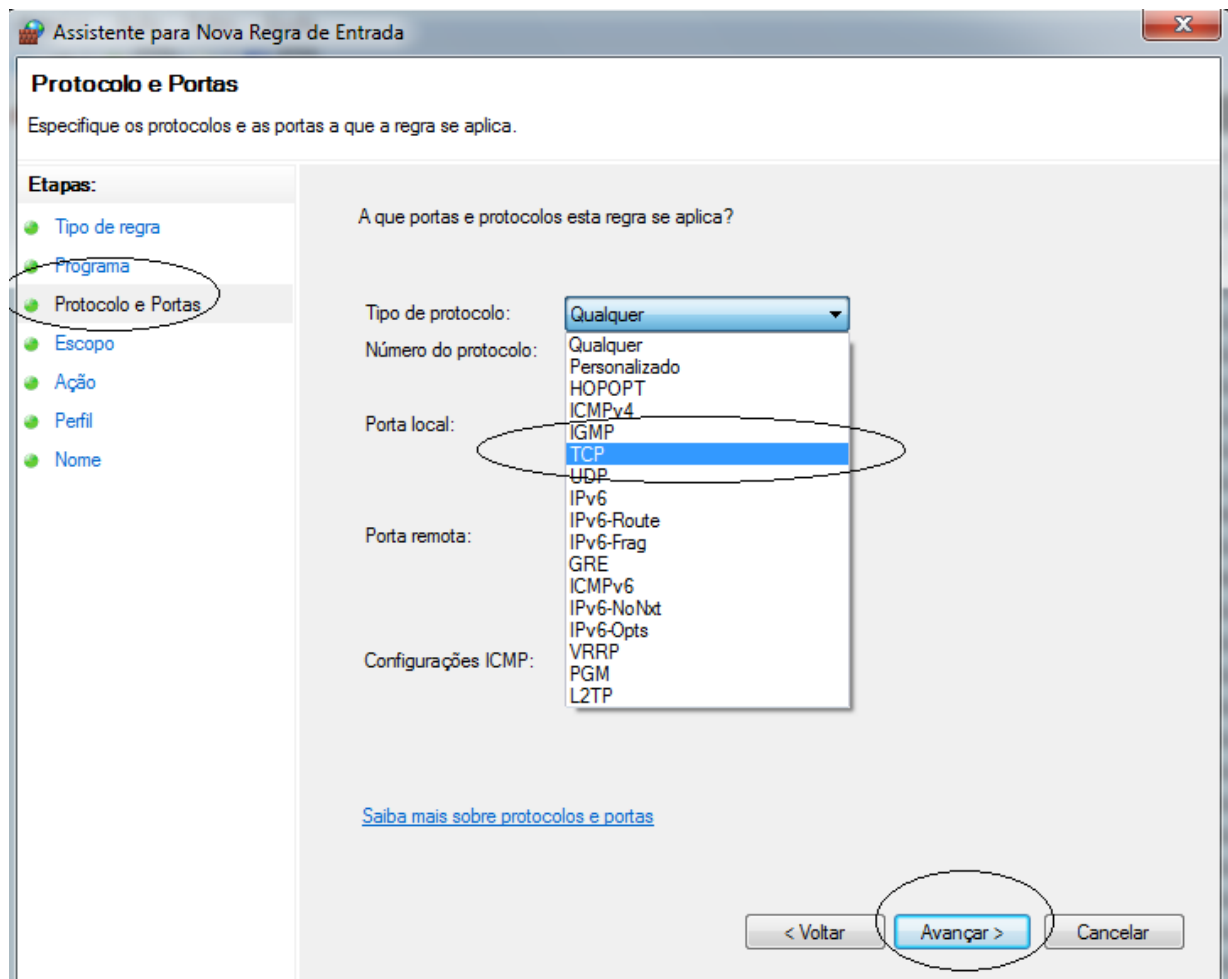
Assistente para Nova Regra de Entrada

Protocolo e Portas

Especifique os protocolos e as portas a que a regra se aplica.

Etapas:

Tipo de regra
Programa
Protocolo e Portas
Escopo
Ação
Perfil
Nome

A que portas e protocolos esta regra se aplica?

Tipo de protocolo: Qualquer

Número do protocolo:

Porta local:

Porta remota:

Configurações ICMP:

Qualquer
Personalizado
HOPOPT
ICMPv4
IGMP
TCP
UDP
IPv6
IPv6-Route
IPv6-Frag
GRE
ICMPv6
IPv6-NoNxt
IPv6-Opts
VRRP
PGM
L2TP

Saiba mais sobre protocolos e portas

< Voltar
Avançar >
Cancelar